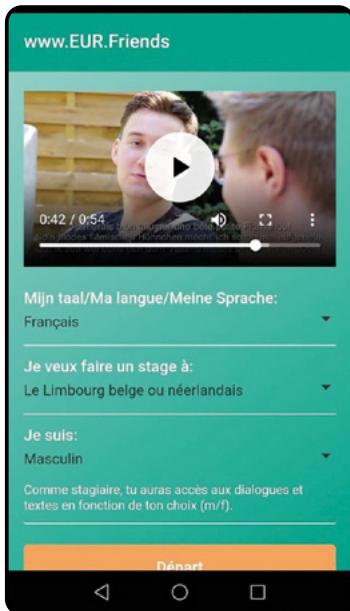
www.EUR.Friends

0:42 / 0:54

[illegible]

Mijn taal/Ma langue/Meine Sprache:
Français

Je veux faire un stage à:
Le Limbourg belge ou néerlandais

Je suis:
Masculin

Comme stagiaire, tu auras accès aux dialogues et textes en fonction de ton choix (m/f).

Départ